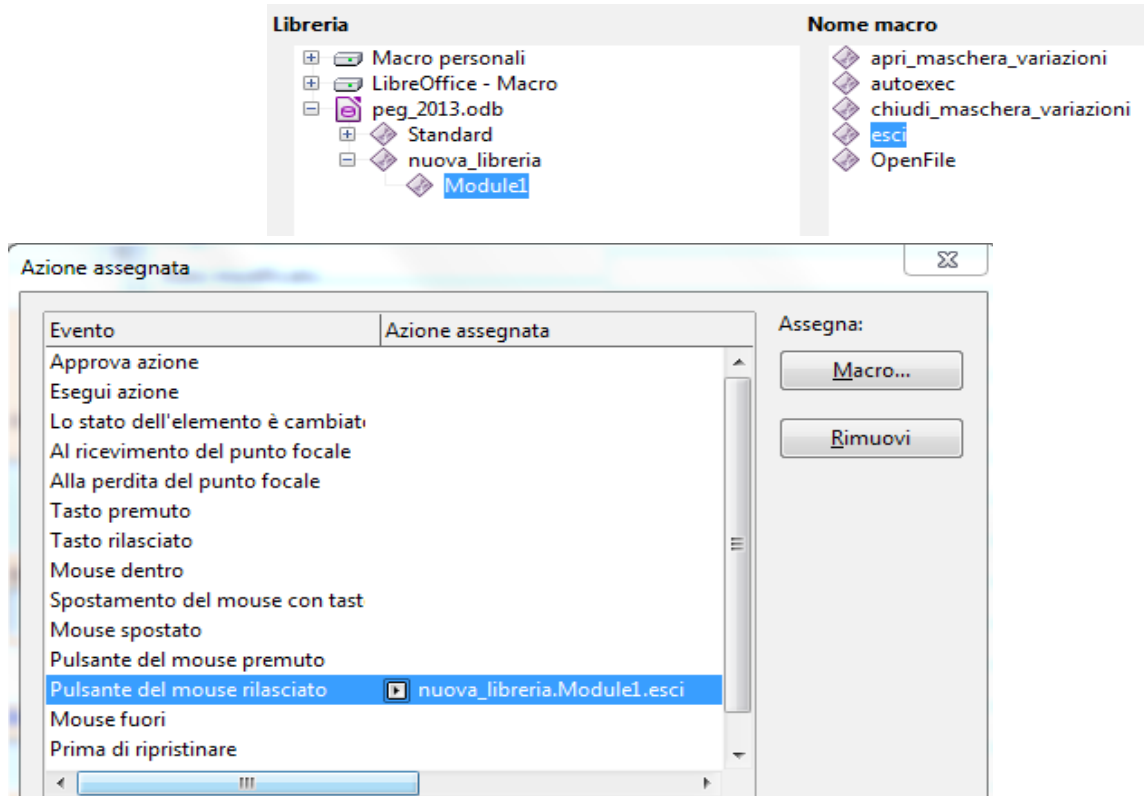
Libreria

Macro personali
LibreOffice - Macro
peg_2013.odb
Standard
nuova_libreria
Module1

Nome macro

apri_maschera_variazioni
autoexec
chiudi_maschera_variazioni
esci
OpenFile

Azione assegnata

| Evento | Azione assegnata |
|---|---|
| Approva azione | |
| Esegui azione | |
| Lo stato dell'elemento è cambiat | |
| Al ricevimento del punto focale | |
| Alla perdita del punto focale | |
| Tasto premuto | |
| Tasto rilasciato | |
| Mouse dentro | |
| Spostamento del mouse con tast | |
| Mouse spostato | |
| Pulsante del mouse premuto | |
| Pulsante del mouse rilasciato | nuova_libreria.Module1.esci |
| Mouse fuori | |
| Prima di ripristinare | |

Assegna:
Macro...
Rimuovi